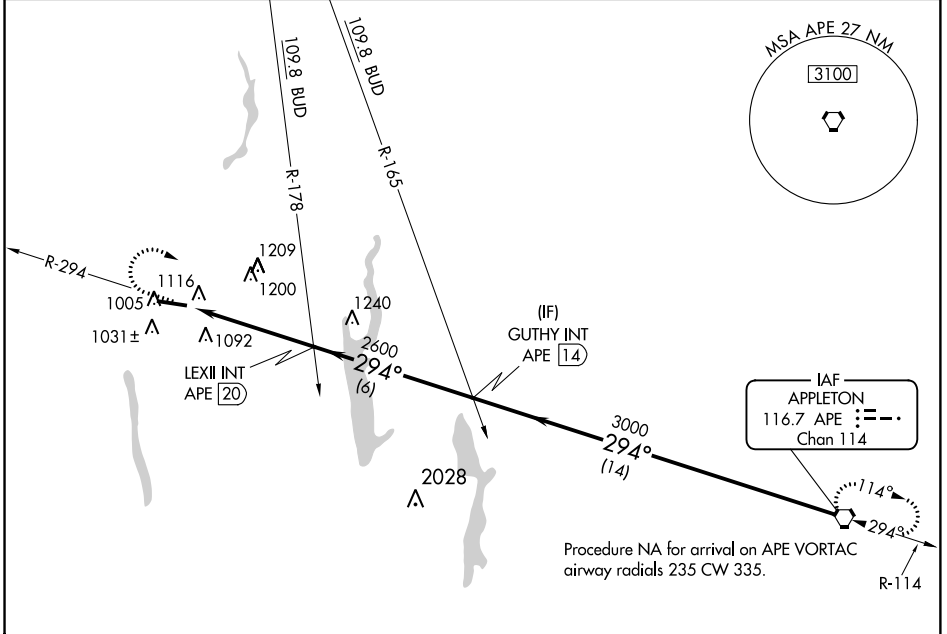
109.8 BUD

109.8 BUD

MSA APE 27 NM

3100

R-178

R-165

R-294

1209

1200

1116

1005

1031±

1092

1240

(IF)
GUTHY INT
APE 14

LEXII INT
APE 20

2600
294°
(6)

3000
294°
(14)

IAF
APPLETON
116.7 APE
Chan 114

2028

114°

294°

Procedure NA for arrival on APE VORTAC airway radials 235 CW 335.

R-114